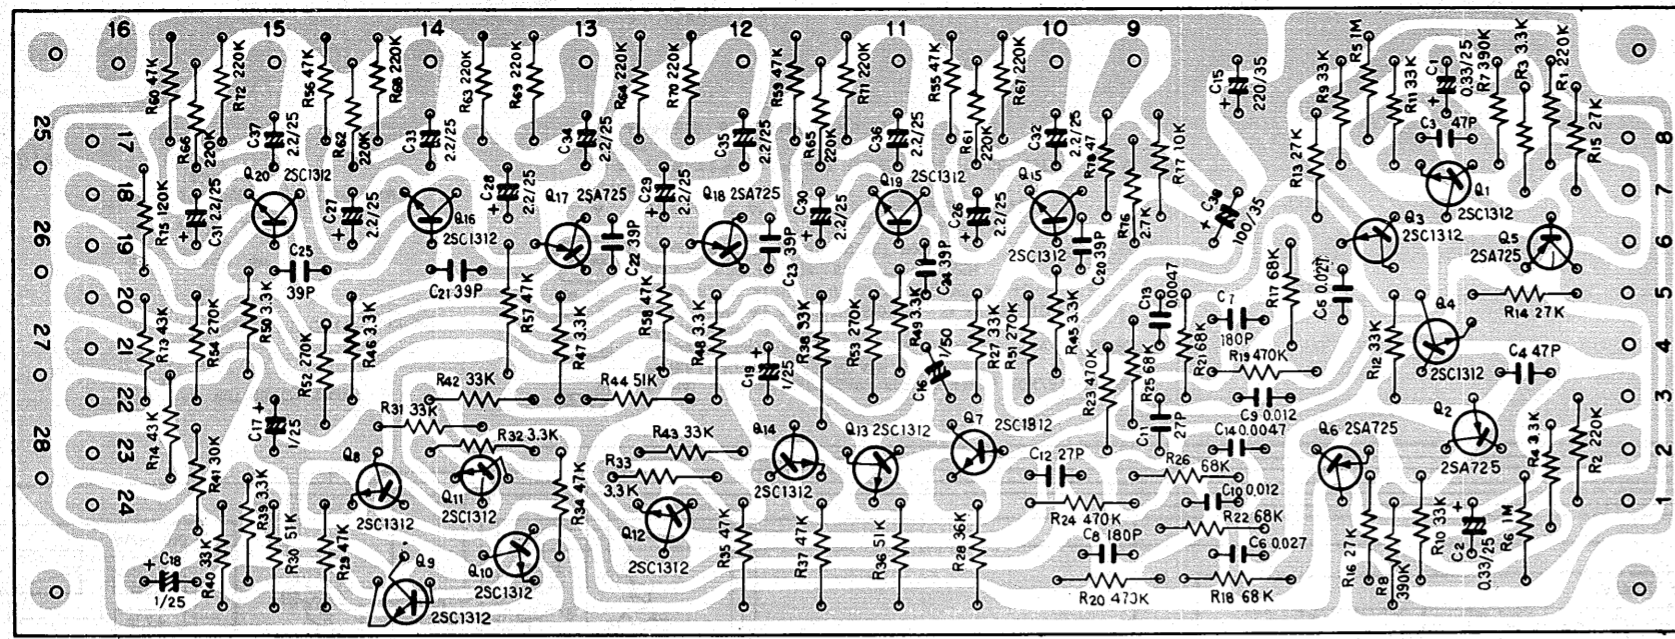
16 15 14 13 12 11 10 9

R60 47K
R66 220K
R72 220K
R56 47K
R62 220K
R68 220K
R63 220K
R69 220K
R64 220K
R70 220K
R59 47K
R65 220K
R71 220K
R55 47K
R61 220K
R67 220K
C15 220/35
R9 33K
R5 1M
R11 33K
C1 0.33/25
R7 390K
R3 3.3K
R1 220K

25 17 18 26 19 20 27 21 22 28 23 24

C37 2.2/25
C33 2.2/25
C34 2.2/25
C35 2.2/25
C36 2.2/25
C32 2.2/25
R78 47
R17 10K
C3 47P
R15 27K
8 7 6 5 4 3 2 1

Q20 2SC1312
R75 120K
C31 2.2/25
C27 2.2/25
Q16 2SC1312
C28 2.2/25
Q17 2SA725
C29 2.2/25
Q18 2SA725
C30 2.2/25
Q19 2SC1312
C26 2.2/25
Q15 2SC1312
R76 2.7K
C38 100/35
R13 27K
Q1 2SC1312
Q3 2SC1312
Q5 2SA725

C25 39P
C21 39P
C22 39P
C23 39P
C24 39P
C20 39P

R73 43K
R54 270K
R50 3.3K
R52 270K
R46 3.3K
R57 47K
R47 3.3K
R58 47K
R48 3.3K
R38 33K
R53 270K
R49 3.3K
C16 1/50
R27 33K
R51 270K
R45 3.3K
C13 0.0047
R21 68K
C7 180P
R17 68K
C5 0.027
R14 27K
Q4 2SC1312
R12 33K
C4 47P

C17 1/25
R42 33K
R44 51K
C19 1/25
R23 470K
R25 68K
R19 470K
C9 0.012
R31 33K
R32 3.3K
R43 33K
Q14
Q13 2SC1312
Q7 2SC1312
C11 27P
C14 0.0047
Q6 2SA725
Q2 2SA725
R4 3.3K
R2 220K

R74 43K
R41 30K
Q8 2SC1312
Q11 2SC1312
R33 3.3K
R34 47K
2SC1312
C12 27P
R26 68K
C10 0.012
R24 470K
R22 68K
Q12 2SC1312
R39 3.3K
R30 51K
R29 47K
R35 47K
R37 47K
R36 51K
R28 36K
C8 180P
C6 0.027
R16 27K
R8 390K
R10 33K
C2 0.33/25
R6 1M

C18 1/25
R40 33K
Q10 2SC1312
Q9 2SC1312
R20 470K
R18 68K